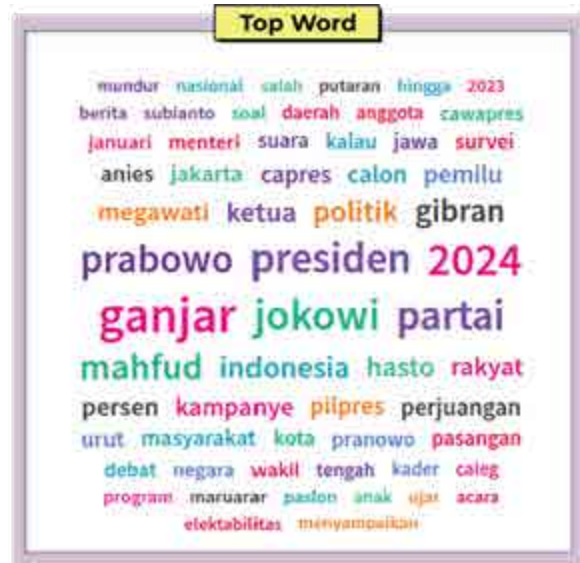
Top Word

mundur nasional salah putaran hingga 2023
berita subianto soal daerah anggota cawapres
januari menteri suara kalau jawa survei
anies jakarta capres calon pemilu
megawati ketua politik gibran
prabowo presiden 2024
ganjar jokowi partai
mahfud indonesia hasto rakyat
persen kampanye pilpres perjuangan
urut masyarakat kota pranowo pasangan
debat negara wakil tengah kader caleg
program maruarar paslon anak ujar acara
elektabilitas menyampaikan